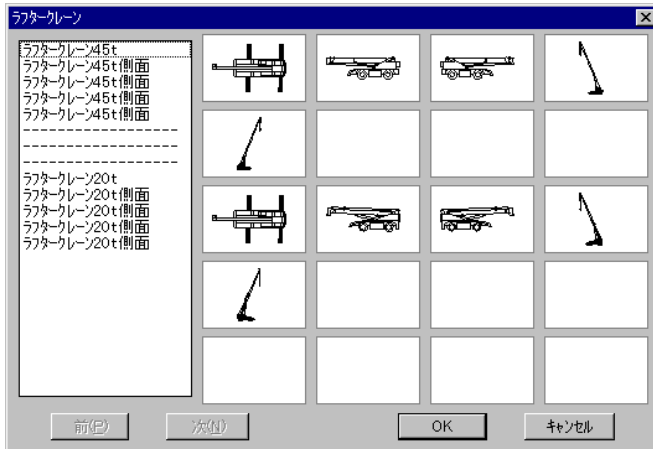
ラフタークレーン

ラフタークレーン45t
ラフタークレーン45t側面
ラフタークレーン45t側面
ラフタークレーン45t側面
ラフタークレーン45t側面
------------------
------------------
------------------
ラフタークレーン20t
ラフタークレーン20t側面
ラフタークレーン20t側面
ラフタークレーン20t側面
ラフタークレーン20t側面

前(P) 次(N) OK キャンセル